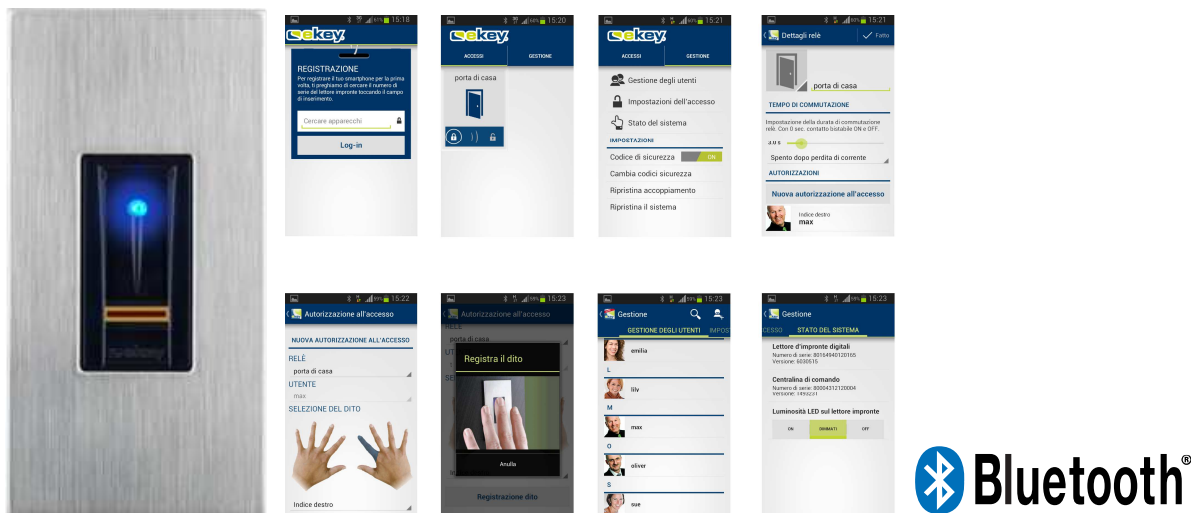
ekey

15:18
ekey
REGISTRAZIONE
Per registrare il tuo smartphone per la prima volta, ti preghiamo di cercare il numero di serie del lettore impronte toccando il campo di inserimento.
Cercare apparecchi
Log-in

15:20
ekey
ACCESSI
GESTIONE
porta di casa

15:21
ekey
ACCESSI
GESTIONE
Gestione degli utenti
Impostazioni dell'accesso
Stato del sistema
IMPOSTAZIONI
Codice di sicurezza
ON
Cambia codici sicurezza
Ripristina accoppiamento
Ripristina il sistema

15:21
Dettagli relè
Fatto
porta di casa
TEMPO DI COMMUTAZIONE
Impostazione della durata di commutazione relè. Con 0 sec. contatto bistabile ON e OFF.
3.0 s
Spento dopo perdita di corrente
AUTORIZZAZIONI
Nuova autorizzazione all'accesso
Indice destro
max

15:22
Autorizzazione all'accesso
NUOVA AUTORIZZAZIONE ALL'ACCESSO
RELÈ
porta di casa
UTENTE
max
SELEZIONE DEL DITO
Indice destro

15:23
Autorizzazione all'accesso
RELÈ
porta di casa
Registra il dito
Annulla
Registrazione dito

15:23
Gestione
GESTIONE DEGLI UTENTI
IMPOST
emilia
L
lilly
M
max
O
oliver
S
sue

15:23
Gestione
CESSO
STATO DEL SISTEMA
Lettore d'impronte digitali
Numero di serie: 80164940120165
Versione: 6030515
Centralina di comando
Numero di serie: 80004312120004
Versione: 1493231
Luminosità LED sul lettore impronte
ON
DIMMATI
OFF

Bluetooth®